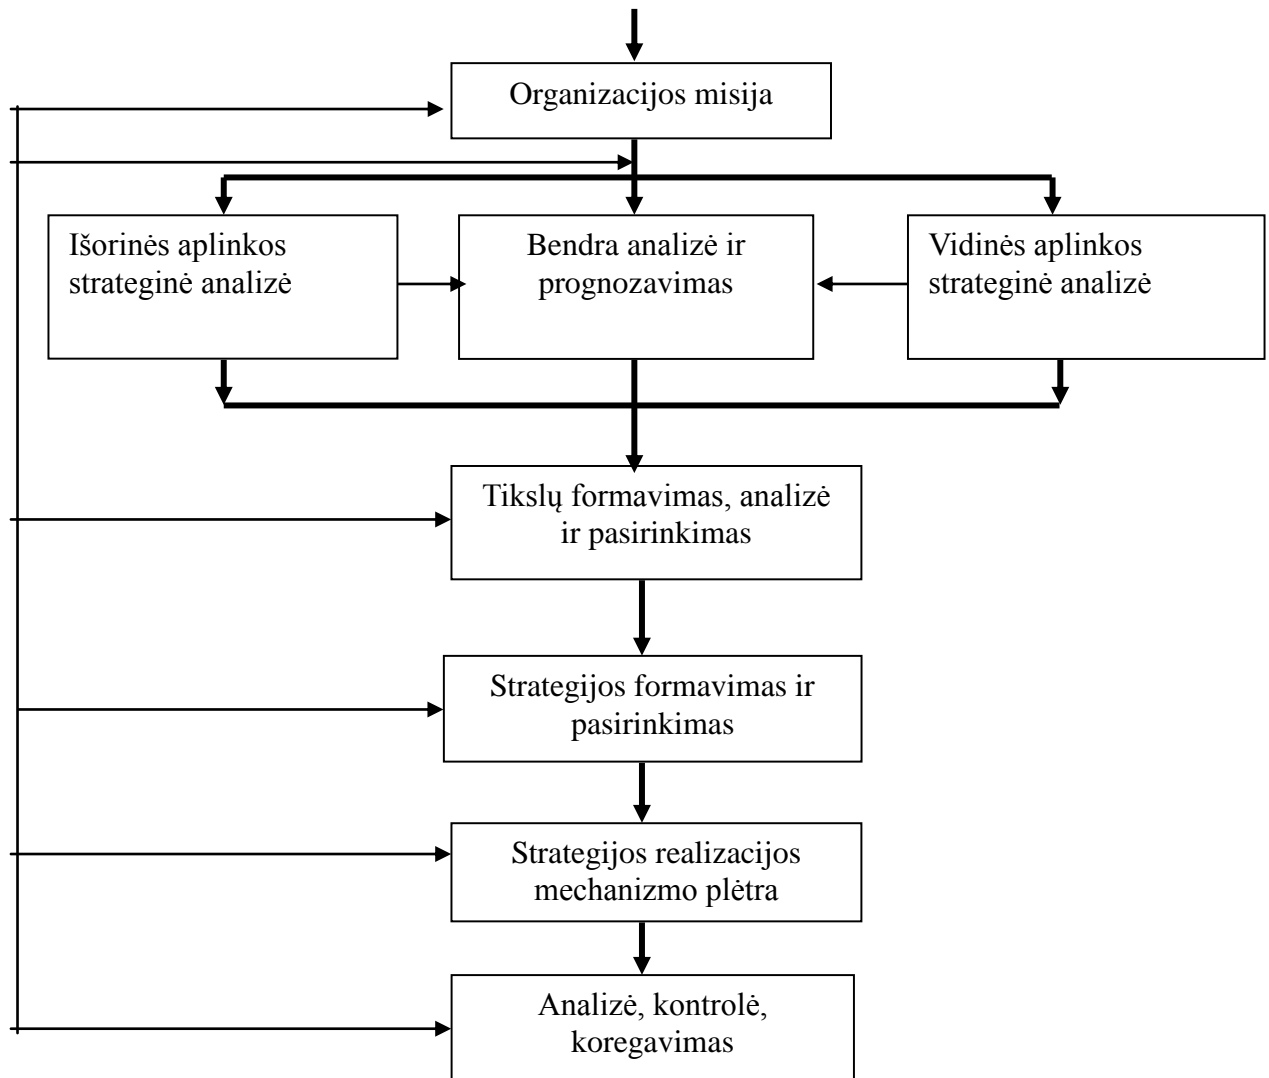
Organizacijos misija

Išorinės aplinkos strateginė analizė

Bendra analizė ir prognozavimas

Vidinės aplinkos strateginė analizė

Tikslų formavimas, analizė ir pasirinkimas

Strategijos formavimas ir pasirinkimas

Strategijos realizacijos mechanizmo plėtra

Analizė, kontrolė, koregavimas